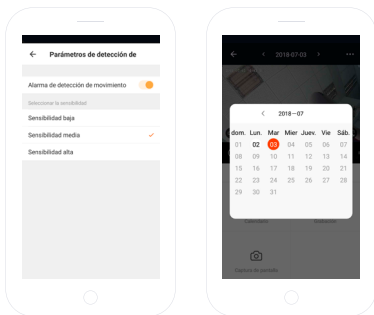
←  Parámetros de detección de

Alarma de detección de movimiento

Seleccionar la sensibilidad

Sensibilidad baja

Sensibilidad media ✓

Sensibilidad alta

← < 2018-07-03 > ···

< 2018－07

| dom. | Lun. | Mar | Mier | Juev. | Vie | Sáb. |
|---|---|---|---|---|---|---|
| 01 | 02 | 03 | 04 | 05 | 06 | 07 |
| 08 | 09 | 10 | 11 | 12 | 13 | 14 |
| 15 | 16 | 17 | 18 | 19 | 20 | 21 |
| 22 | 23 | 24 | 25 | 26 | 27 | 28 |
| 29 | 30 | 31 | | | | |

Captura de pantalla